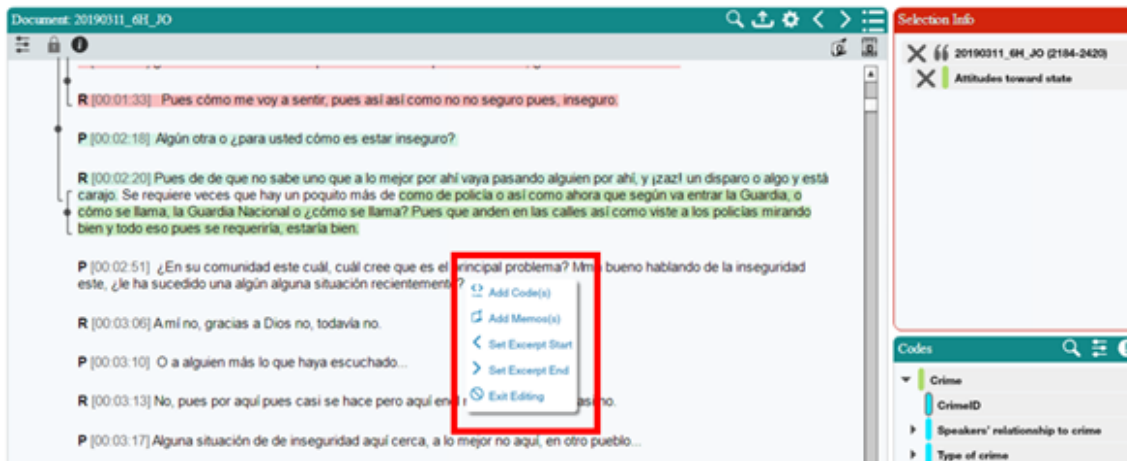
Document: 20190311_6H_JO

R [00:01:33] Pues cómo me voy a sentir, pues así así como no no seguro pues, inseguro.

P [00:02:18] Algún otra o ¿para usted cómo es estar inseguro?

R [00:02:20] Pues de de que no sabe uno que a lo mejor por ahí vaya pasando alguien por ahí, y ¡zaz! un disparo o algo y está carajo. Se requiere veces que hay un poquito más de como de policía o así como ahora que según va entrar la Guardia, o cómo se llama, la Guardia Nacional o ¿cómo se llama? Pues que anden en las calles así como viste a los policías mirando bien y todo eso pues se requeriría, estaría bien.

P [00:02:51] ¿En su comunidad este cuál, cuál cree que es el principal problema? Mm bueno hablando de la inseguridad este, ¿le ha sucedido una algún alguna situación recientemente?

R [00:03:06] A mí no, gracias a Dios no, todavía no.

P [00:03:10] O a alguien más lo que haya escuchado...

R [00:03:13] No, pues por aquí pues casi se hace pero aquí en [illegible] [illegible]asa no.

P [00:03:17] Alguna situación de de inseguridad aquí cerca, a lo mejor no aquí, en otro pueblo...

Add Code(s)
Add Memo(s)
Set Excerpt Start
Set Excerpt End
Exit Editing

Selection Info
20190311_6H_JO (2184-2420)
Attitudes toward state

Codes
Crime
CrimeID
Speakers' relationship to crime
Type of crime